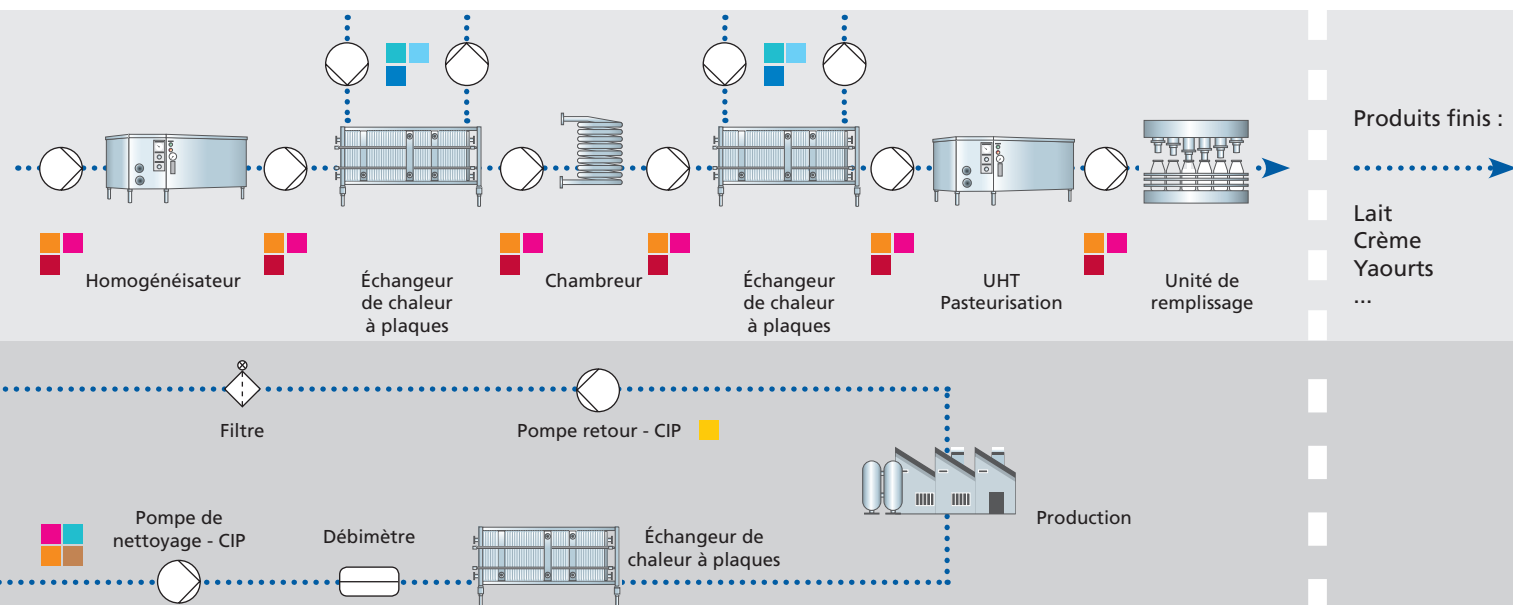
Produits finis :

Lait
Crème
Yaourts
...

Homogénéisateur

Échangeur de chaleur à plaques

Chambreur

Échangeur de chaleur à plaques

UHT Pasteurisation

Unité de remplissage

Filtre

Pompe retour - CIP

Production

Pompe de nettoyage - CIP

Débimètre

Échangeur de chaleur à plaques